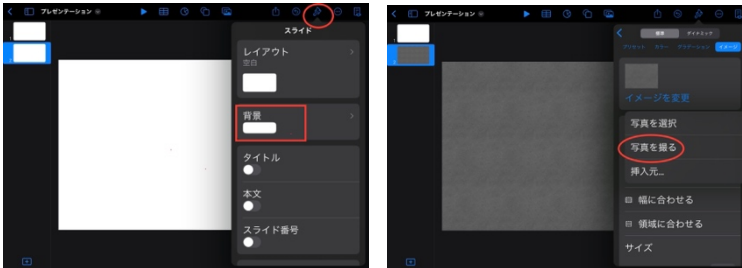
プレゼンテーション
スライド
レイアウト
空白
背景
タイトル
本文
スライド番号

プレゼンテーション
標準
ダイナミック
プリセット
カラー
グラデーション
イメージ
イメージを変更
写真を選択
写真を撮る
挿入元...
幅に合わせる
領域に合わせる
サイズ